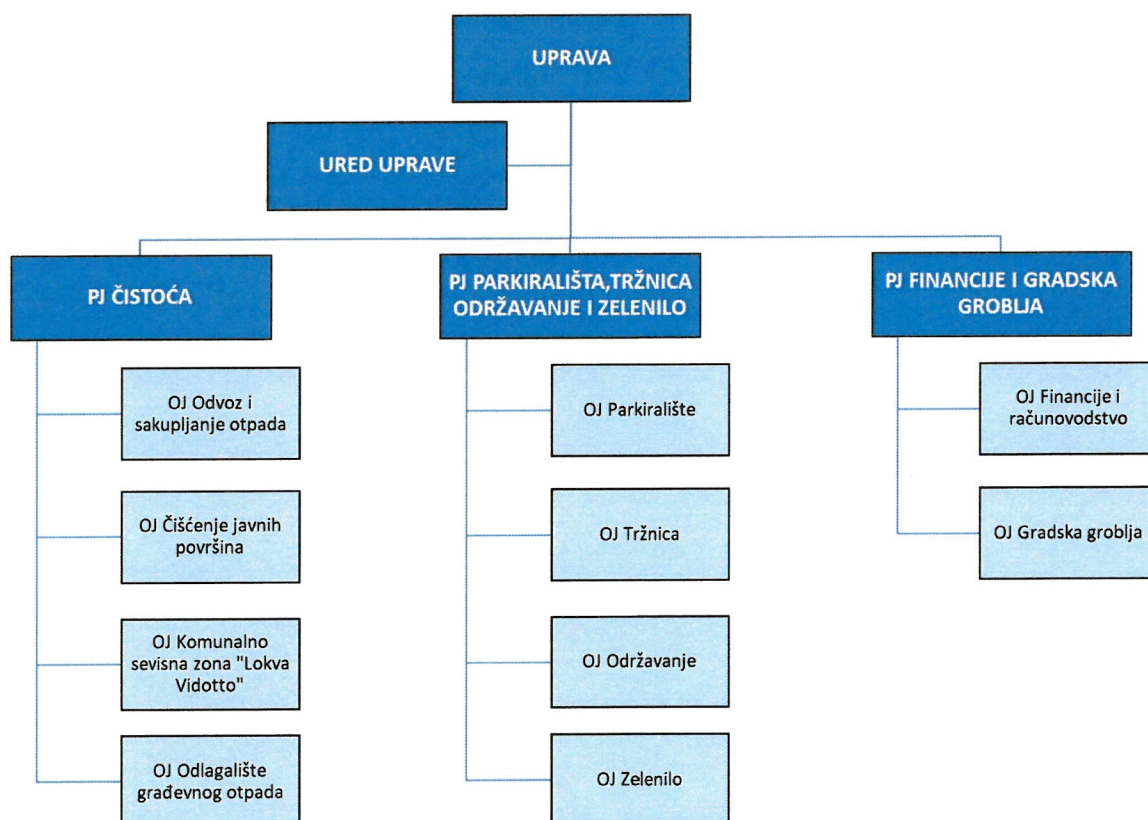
UPRAVA

URED UPRAVE

PJ ČISTOĆA

OJ Odvoz i sakupljanje otpada

OJ Čišćenje javnih površina

OJ Komunalno sevisna zona "Lokva Vidotto"

OJ Odlagalište građevnog otpada

PJ PARKIRALIŠTA,TRŽNICA ODRŽAVANJE I ZELENILO

OJ Parkiralište

OJ Tržnica

OJ Održavanje

OJ Zelenilo

PJ FINANCIJE I GRADSKA GROBLJA

OJ Financije i računovodstvo

OJ Gradska groblja